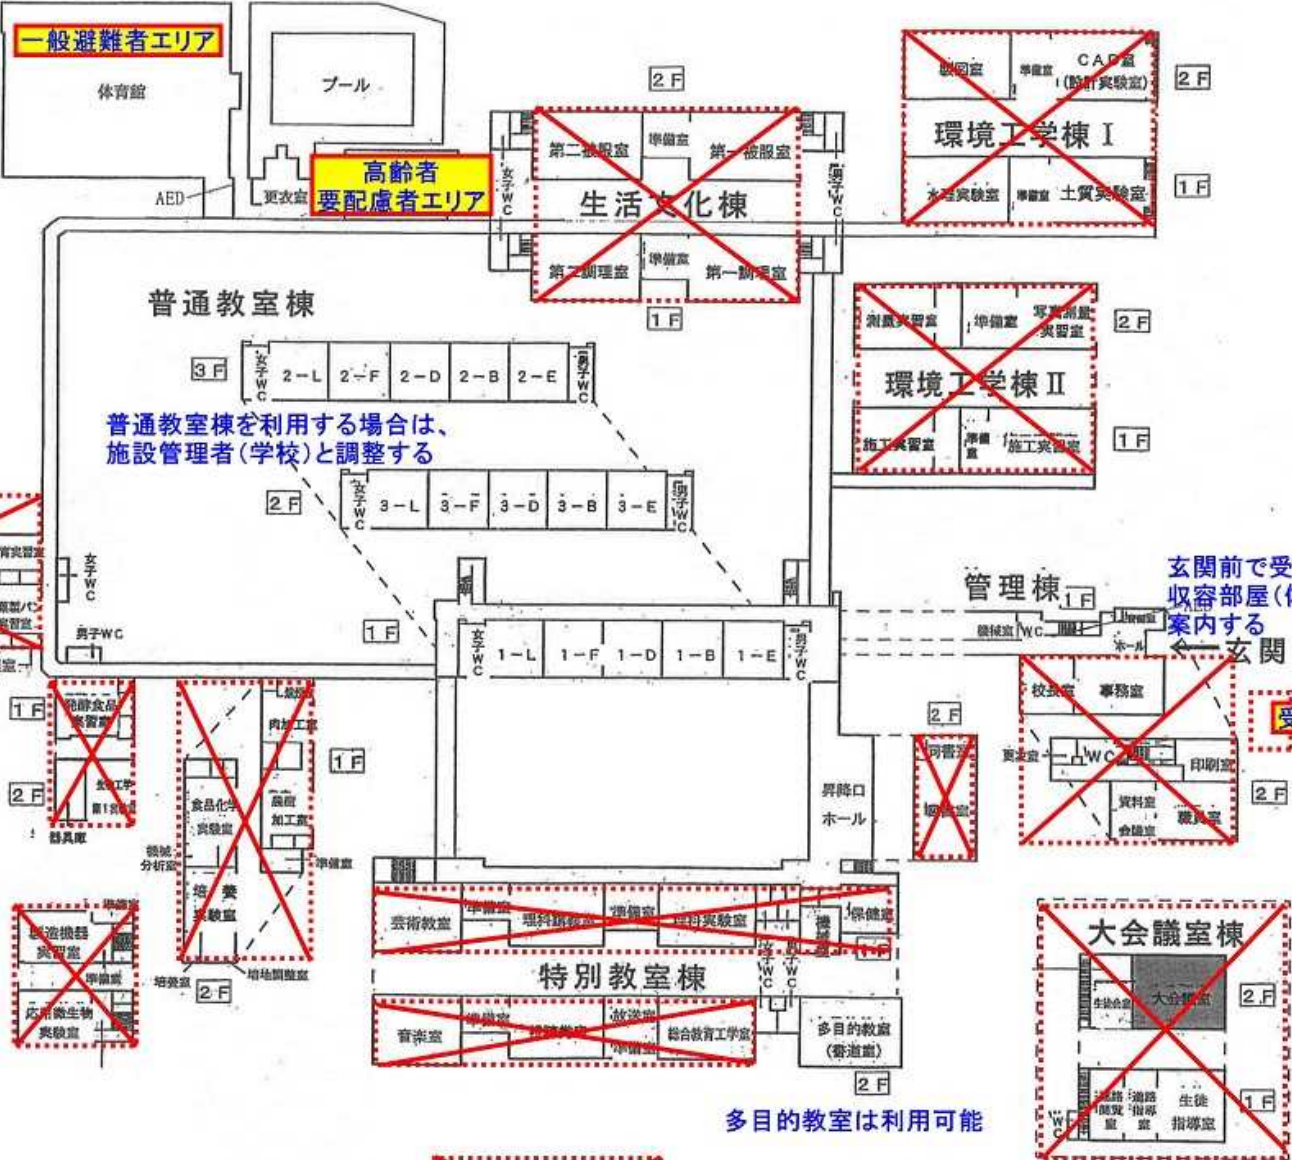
一般避難者エリア

体育館

プール

高齢者
要配慮者エリア

AED

更衣室

2F

第二被服室　準備室　第一被服室

女子WC

生活文化棟

男子WC

第二調理室　準備室　第一調理室

1F

製図室　準備室　CAD室（計測実験室）

2F

環境工学棟 I

水理実験室　準備室　土質実験室

1F

普通教室棟

3F

女子WC　2−L　2−F　2−D　2−B　2−E　男子WC

普通教室棟を利用する場合は、
施設管理者（学校）と調整する

測量実習室　準備室　写真測量実習室

2F

環境工学棟 II

施工実習室　準備室　施工実習室

1F

2F

女子WC　3−L　3−F　3−D　3−B　3−E　男子WC

女子WC

男子WC

1F

女子WC　1−L　1−F　1−D　1−B　1−E　男子WC

管理棟

1F

機械室　WC

ホール

玄関前で受
収容部屋（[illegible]
案内する

←玄関

1F

2F

器具庫

肉加工室

1F

食品化学実験室

機器分析室

畜産加工室

準備室

培養実験室

培養室

培地調整室

2F

醸造機器実習室

準備室

応用微生物実験室

2F

図書室

図書室

昇降口

ホール

校長室　事務室

更衣室　WC

印刷室

資料室

会議室

購買室

2F

芸術教室　準備室　理科講義室　準備室　理科実験室　保健室

特別教室棟

女子WC　男子WC

音楽室　準備室　講義室　放送室　準備室　総合教育工学室

多目的教室（柔道場）

2F

多目的教室は利用可能

大会議室棟

生徒会室　大会議室

2F

進路閲覧室　進路指導室　生徒指導室

1F

WC